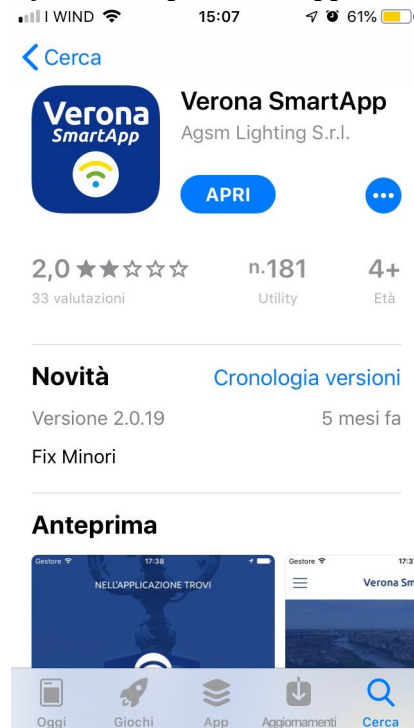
I WIND 15:07 61%

Cerca

Verona SmartApp

Verona SmartApp
Agsm Lighting S.r.l.

APRI

2,0 ★★☆☆☆
33 valutazioni

n.181
Utility

4+
Età

Novità
Cronologia versioni

Versione 2.0.19
5 mesi fa

Fix Minori

Anteprima

Gestore 17:38
NELL'APPLICAZIONE TROVI

Gestore 17:3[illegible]
Verona Sm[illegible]

Oggi Giochi App Aggiornamenti Cerca